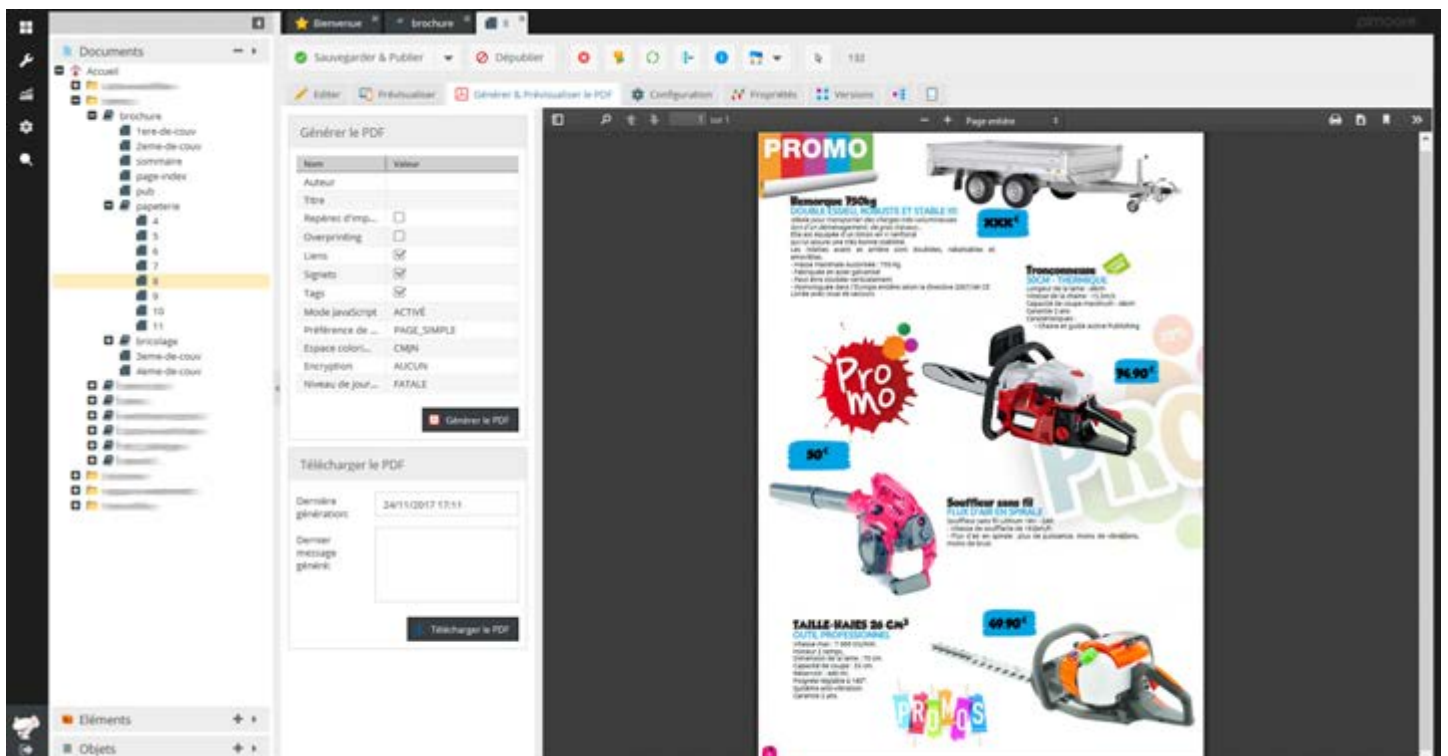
Documents
Accueil
brochure
1ere-de-couv
2eme-de-couv
sommaire
page-index
pub
papeterie
4
5
6
7
8
9
10
11
bricolage
3eme-de-couv
4eme-de-couv
Eléments
Objets

Bienvenue
brochure
8
pimcore

Sauvegarder & Publier
Dépublier
132

Editer
Prévisualiser
Générer & Prévisualiser le PDF
Configuration
Propriétés
Versions

Générer le PDF

| Nom | Valeur |
|---|---|
| Auteur | |
| Titre | |
| Repères d'imp... | ☐ |
| Overprinting | ☐ |
| Liens | ☑ |
| Signets | ☑ |
| Tags | ☑ |
| Mode JavaScript | ACTIVÉ |
| Préférence de ... | PAGE_SIMPLE |
| Espace colori... | CMJN |
| Encryption | AUCUN |
| Niveau de jour... | FATALE |

Générer le PDF

Télécharger le PDF

Dernière génération: 24/11/2017 17:11

Dernier message généré:

Télécharger le PDF

1 sur 1
Page entière

PROMO
Remorque 750kg
DOUBLE ESSIEU, ROBUSTE ET STABLE !!!
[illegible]
XXX€
Tronçonneuse
50CM³ THERMIQUE
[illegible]
Pro mo
34.90€
50€
Souffleur sans fil
FLUX D'AIR EN SPIRALE
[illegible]
TAILLE-HAIES 26 CM³
OUTIL PROFESSIONNEL
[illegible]
49.90€
PROMOS